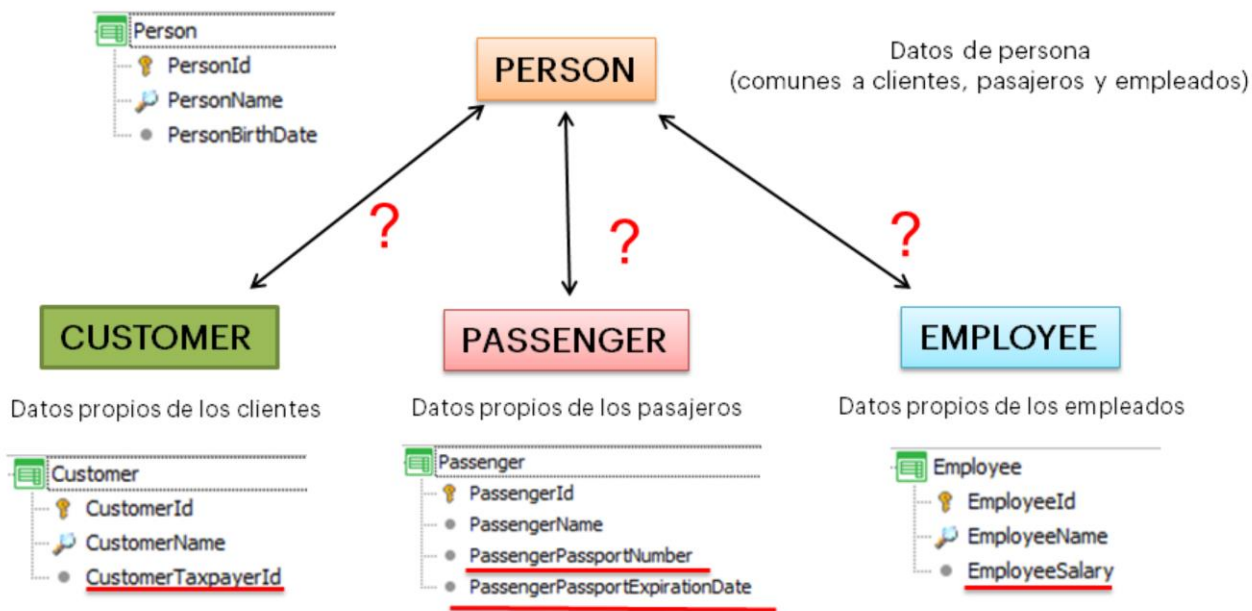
Person
PersonId
PersonName
PersonBirthDate

PERSON

Datos de persona
(comunes a clientes, pasajeros y empleados)

?
?
?

CUSTOMER

PASSENGER

EMPLOYEE

Datos propios de los clientes

Datos propios de los pasajeros

Datos propios de los empleados

Customer
CustomerId
CustomerName
CustomerTaxpayerId

Passenger
PassengerId
PassengerName
PassengerPassportNumber
PassengerPassportExpirationDate

Employee
EmployeeId
EmployeeName
EmployeeSalary